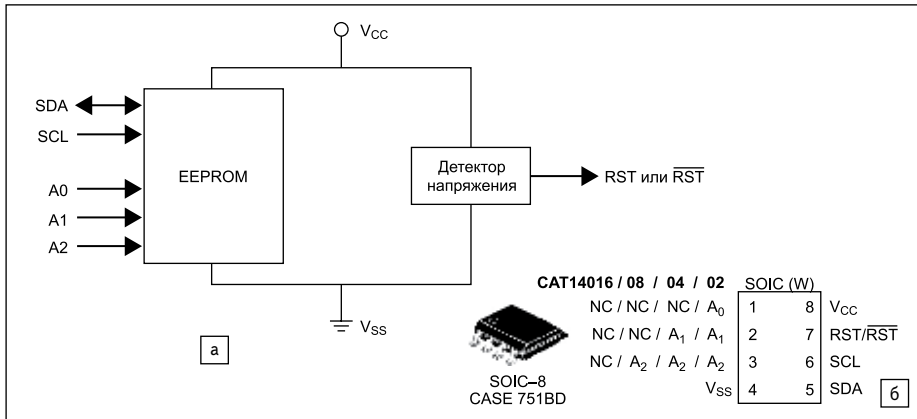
$V_{CC}$

SDA
SCL
A0
A1
A2

EEPROM

Детектор напряжения

RST или $\overline{RST}$

$V_{SS}$

а

CAT14016 / 08 / 04 / 02

SOIC (W)

| | | | |
|---|---|---|---|
| NC / NC / NC / $A_0$ | 1 | 8 | $V_{CC}$ |
| NC / NC / $A_1$ / $A_1$ | 2 | 7 | RST/$\overline{RST}$ |
| NC / $A_2$ / $A_2$ / $A_2$ | 3 | 6 | SCL |
| $V_{SS}$ | 4 | 5 | SDA |

SOIC–8
CASE 751BD

б